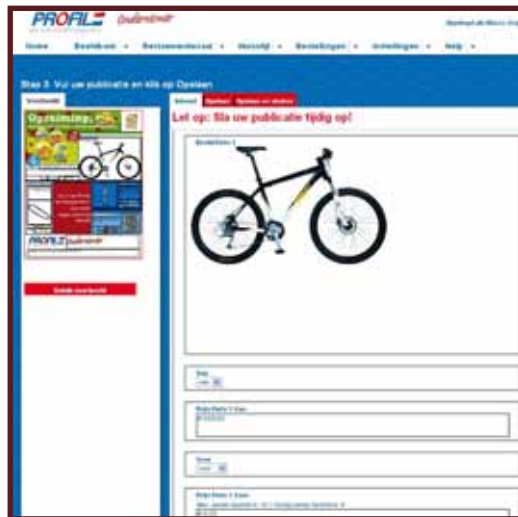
PROFILE Ondernemer

Home Bestelronde Reclamemateriaal Huisstijl Bestellingen Instellingen Help

Stap 3. Vul uw publicatie en klik op Opslaan

Voorbeeld

Opruiming

PROFILE Ondernemer

Sluiten voorbeeld

Inhoud Opslaan Opslaan en sluiten

Let op: Sla uw publicatie tijdig op!

Bestelregel 1

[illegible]

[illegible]

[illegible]

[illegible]